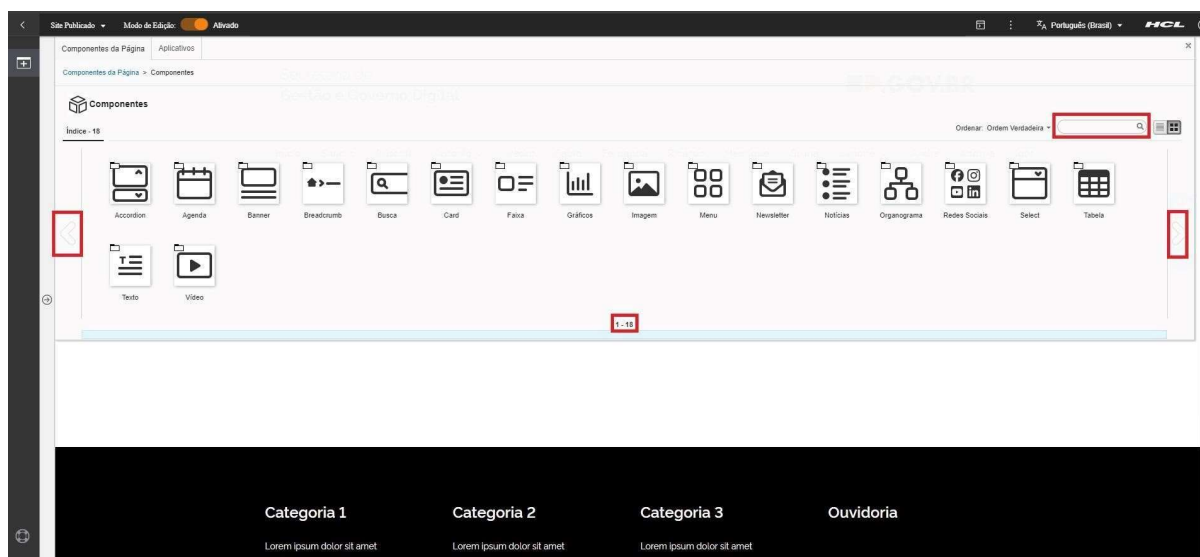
Site Publicado ▾ Modo de Edição: Ativado

Português (Brasil) ▾ HCL

Componentes da Página | Aplicativos

Componentes da Página > Componentes

Componentes

Índice - 18

Ordenar: Ordem Verdadeira ▾

Accordion
Agenda
Banner
Breadcrumb
Busca
Card
Faixa
Gráficos
Imagem
Menu
Newsletter
Notícias
Organograma
Redes Sociais
Select
Tabela
Texto
Vídeo

1 - 18

Categoria 1
Lorem ipsum dolor sit amet

Categoria 2
Lorem ipsum dolor sit amet

Categoria 3
Lorem ipsum dolor sit amet

Ouvidoria